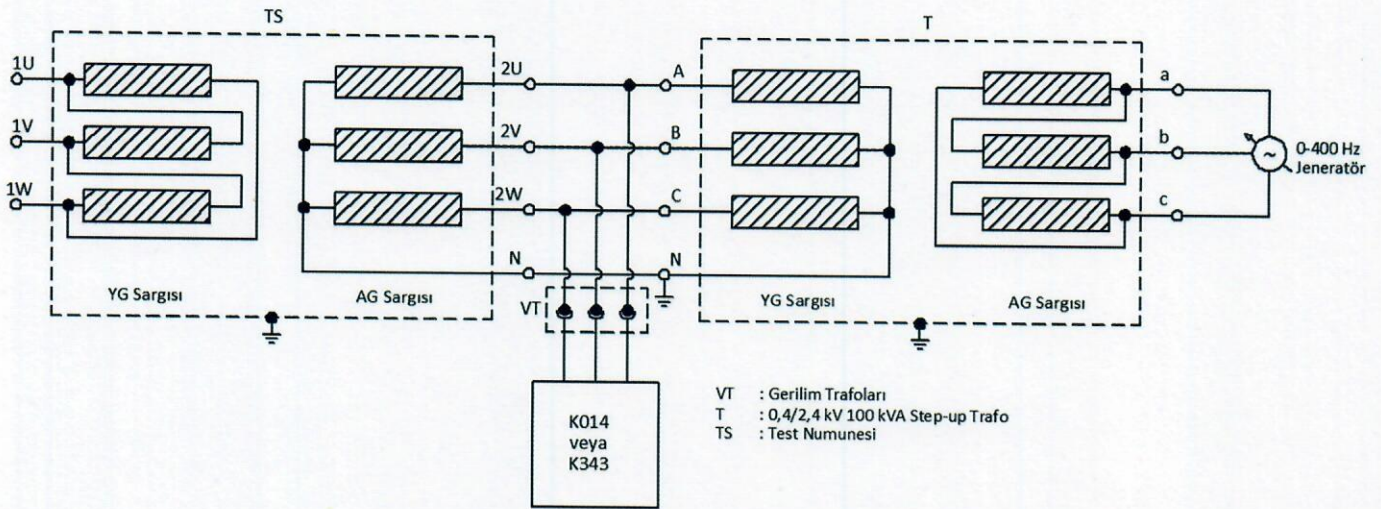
TS

1U

1V

1W

YG Sargısı

AG Sargısı

2U

2V

2W

N

A

B

C

N

T

YG Sargısı

AG Sargısı

a

b

c

0-400 Hz Jeneratör

VT

K014 veya K343

VT : Gerilim Trafoları
T : 0,4/2,4 kV 100 kVA Step-up Trafo
TS : Test Numunesi